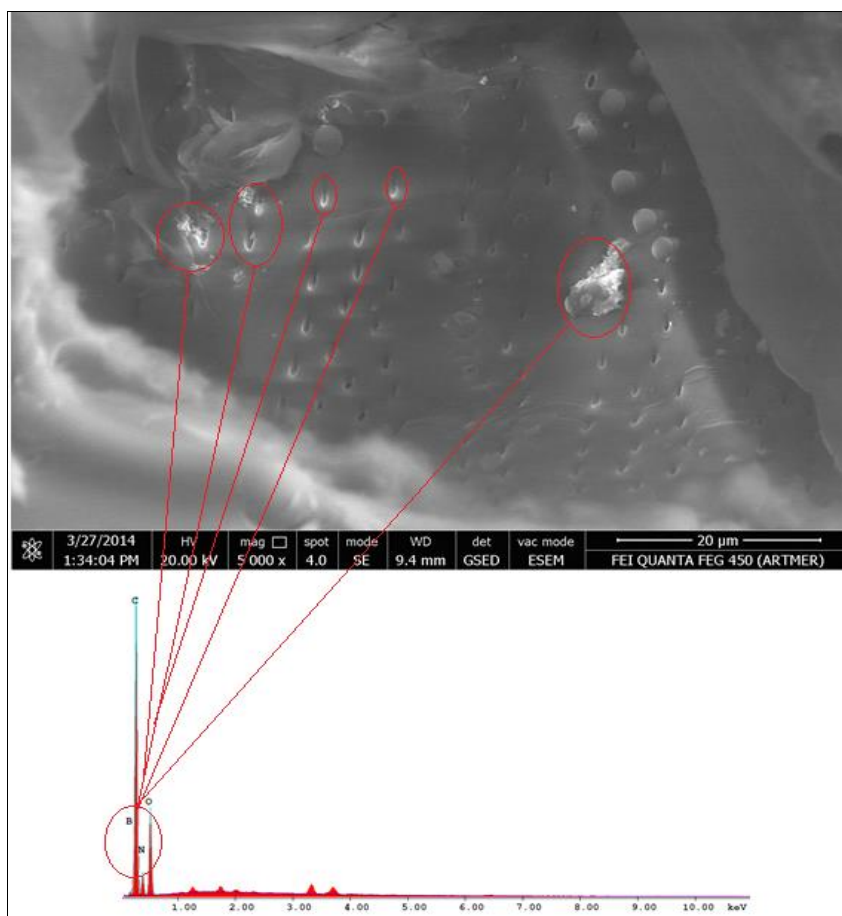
| 3/27/2014 1:34:04 PM | HV 20.00 kV | mag □ 5 000 x | spot 4.0 | mode SE | WD 9.4 mm | det GSED | vac mode ESEM | 20 μm FEI QUANTA FEG 450 (ARTMER) |
|---|---|---|---|---|---|---|---|---|

C
O
B
N

1.00 2.00 3.00 4.00 5.00 6.00 7.00 8.00 9.00 10.00 keV